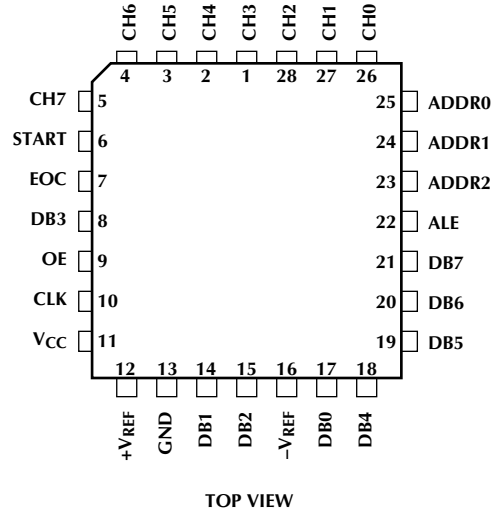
CH6 CH5 CH4 CH3 CH2 CH1 CH0
4 3 2 1 28 27 26

CH7 5
START 6
EOC 7
DB3 8
OE 9
CLK 10
$V_{CC}$ 11

25 ADDR0
24 ADDR1
23 ADDR2
22 ALE
21 DB7
20 DB6
19 DB5

12 13 14 15 16 17 18
$+V_{REF}$ GND DB1 DB2 $-V_{REF}$ DB0 DB4

TOP VIEW